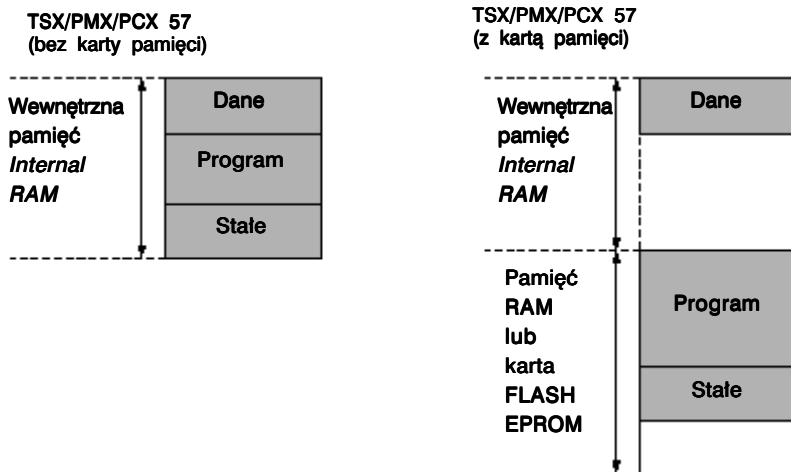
TSX/PMX/PCX 57
(bez karty pamięci)

Wewnętrzna pamięć
*Internal RAM*

Dane

Program

Stałe

TSX/PMX/PCX 57
(z kartą pamięci)

Wewnętrzna pamięć
*Internal RAM*

Dane

Pamięć RAM lub karta FLASH EPROM

Program

Stałe